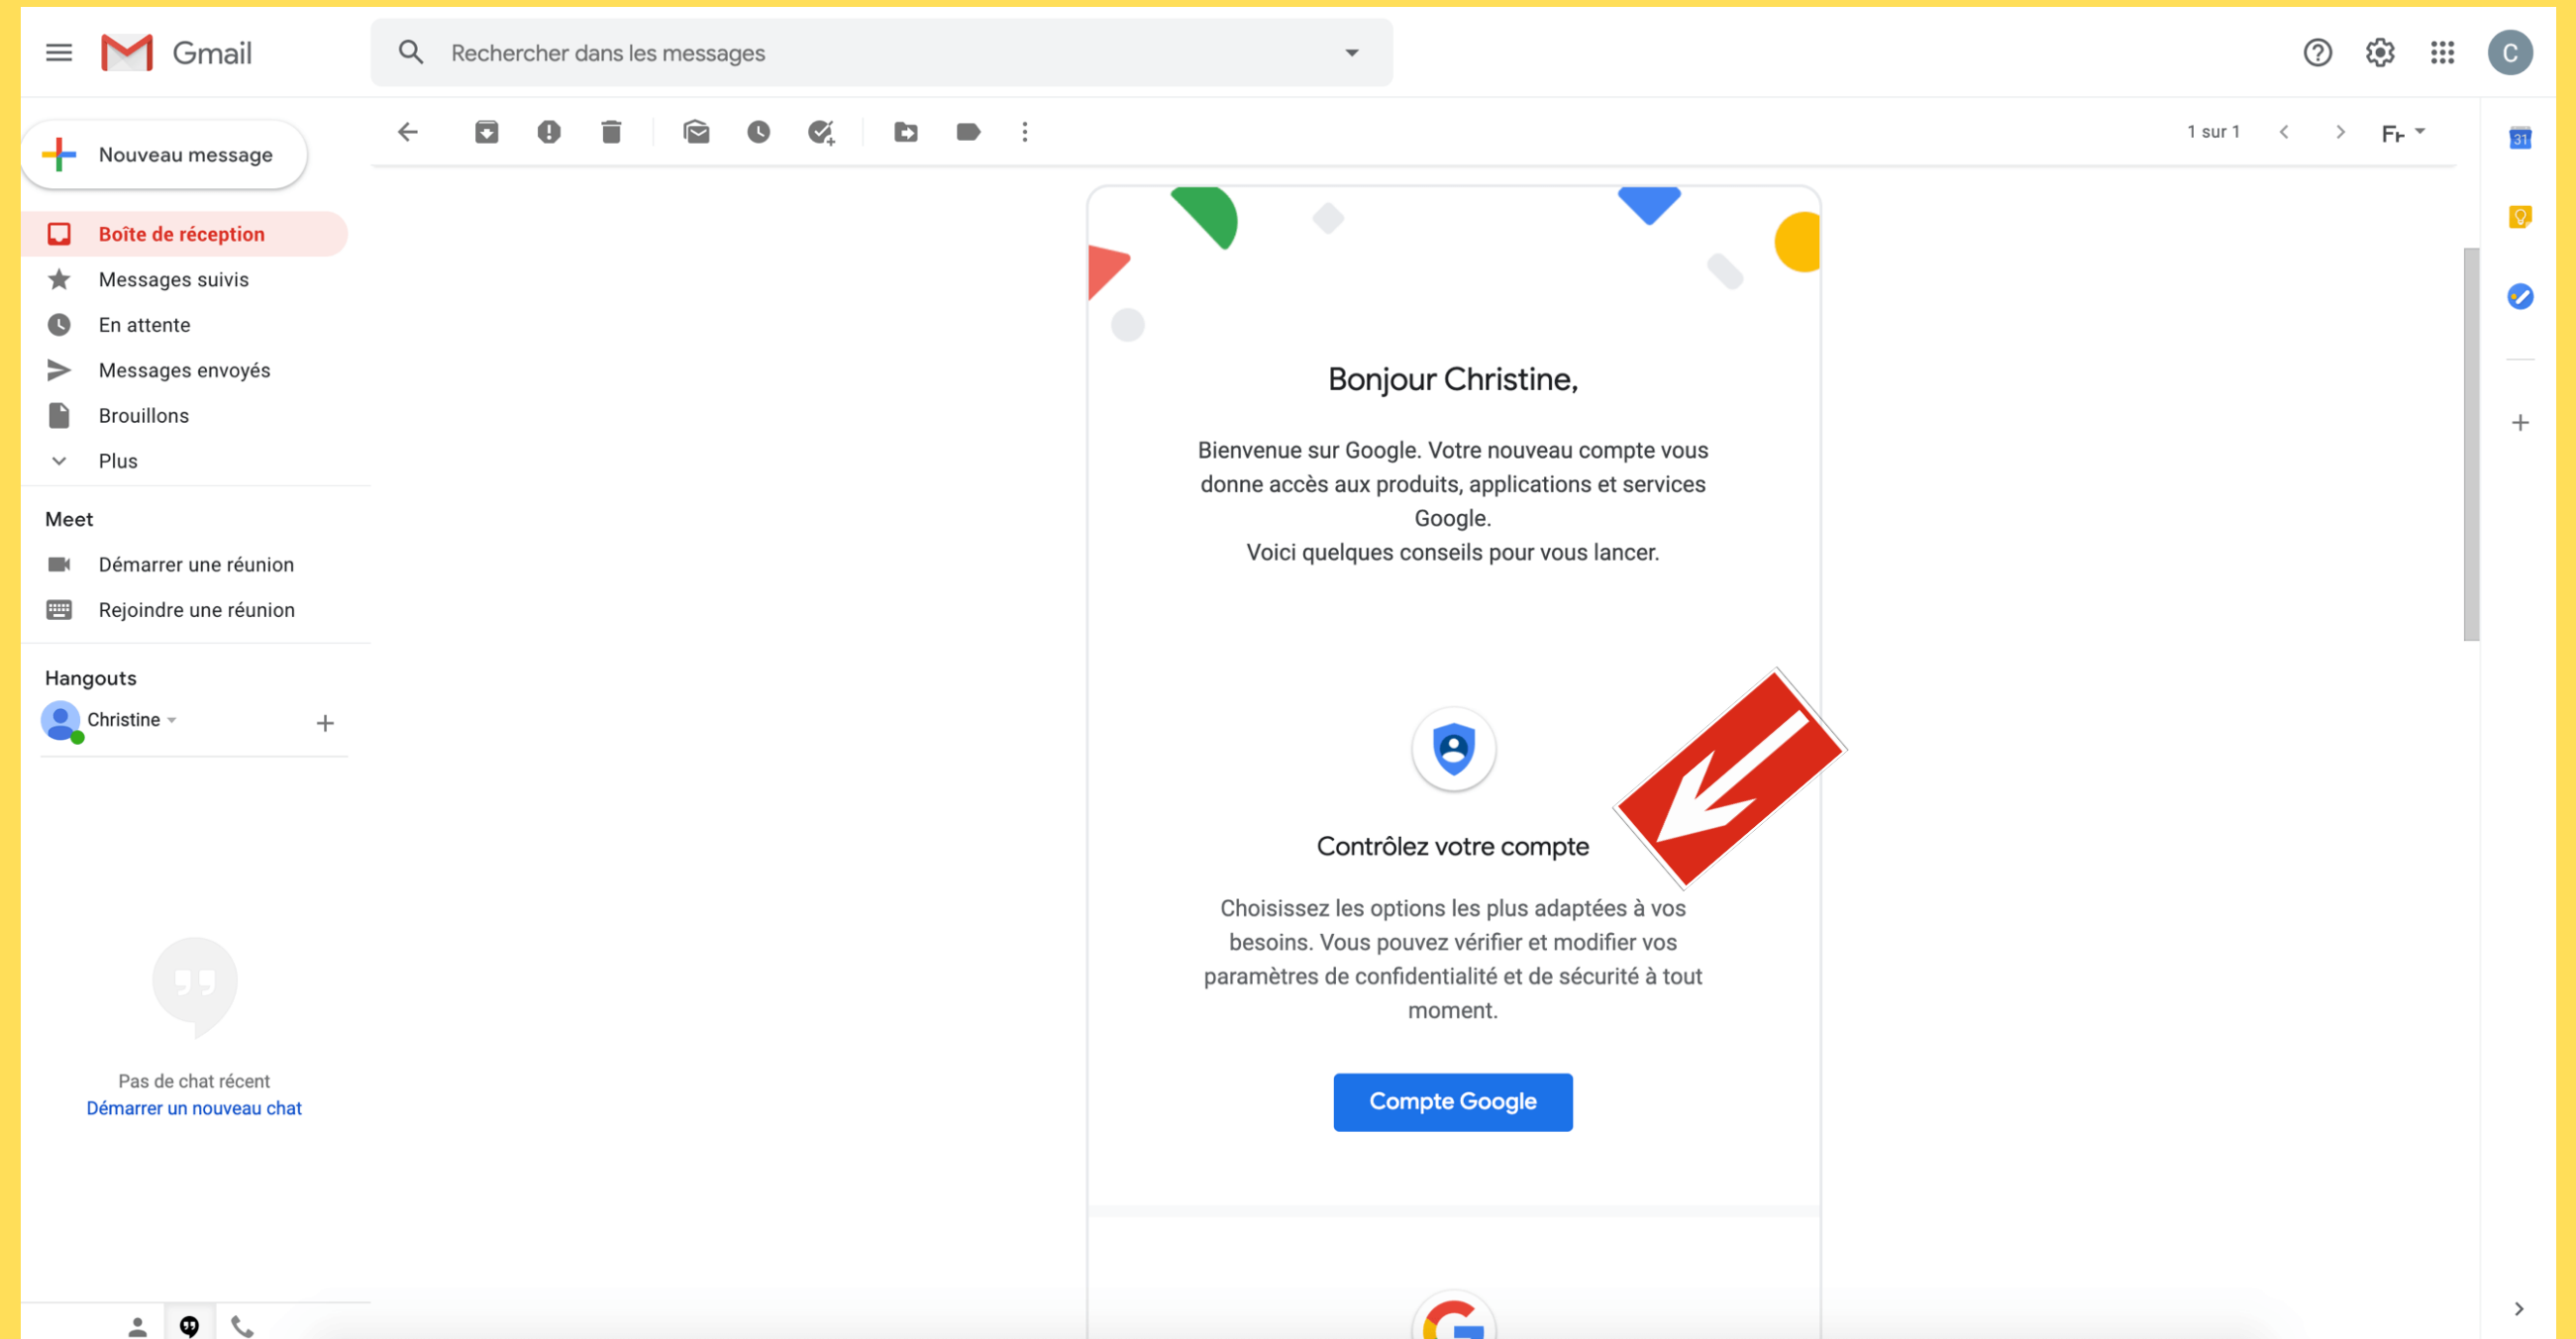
Gmail

Rechercher dans les messages

Nouveau message

Boîte de réception
Messages suivis
En attente
Messages envoyés
Brouillons
Plus

Meet
Démarrer une réunion
Rejoindre une réunion

Hangouts
Christine

Pas de chat récent
Démarrer un nouveau chat

1 sur 1

Bonjour Christine,

Bienvenue sur Google. Votre nouveau compte vous donne accès aux produits, applications et services Google.
Voici quelques conseils pour vous lancer.

Contrôlez votre compte

Choisissez les options les plus adaptées à vos besoins. Vous pouvez vérifier et modifier vos paramètres de confidentialité et de sécurité à tout moment.

Compte Google